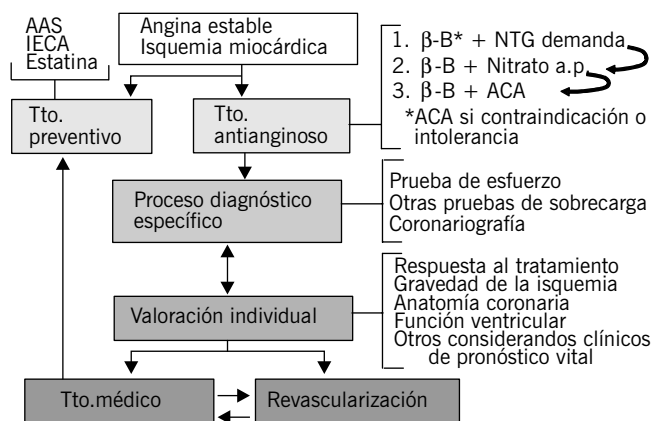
AAS
IECA
Estatina

Angina estable
Isquemia miocárdica

1. β-B* + NTG demanda
2. β-B + Nitrato a.p.
3. β-B + ACA
*ACA si contraindicación o intolerancia

Tto. preventivo

Tto. antianginoso

Proceso diagnóstico específico

Prueba de esfuerzo
Otras pruebas de sobrecarga
Coronariografía

Valoración individual

Respuesta al tratamiento
Gravedad de la isquemia
Anatomía coronaria
Función ventricular
Otros considerandos clínicos de pronóstico vital

Tto.médico

Revascularización